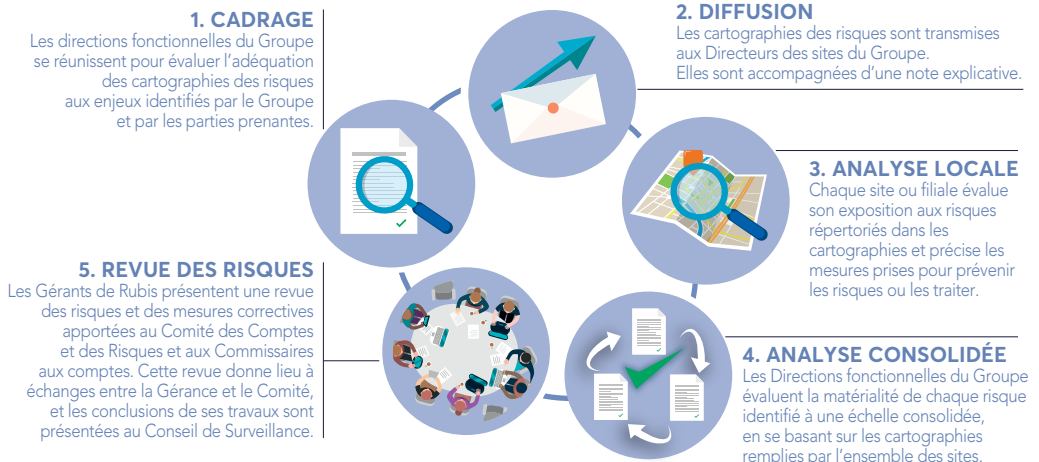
1. CADRAGE
Les directions fonctionnelles du Groupe se réunissent pour évaluer l'adéquation des cartographies des risques aux enjeux identifiés par le Groupe et par les parties prenantes.

2. DIFFUSION
Les cartographies des risques sont transmises aux Directeurs des sites du Groupe. Elles sont accompagnées d'une note explicative.

3. ANALYSE LOCALE
Chaque site ou filiale évalue son exposition aux risques répertoriés dans les cartographies et précise les mesures prises pour prévenir les risques ou les traiter.

4. ANALYSE CONSOLIDÉE
Les Directions fonctionnelles du Groupe évaluent la matérialité de chaque risque identifié à une échelle consolidée, en se basant sur les cartographies remplies par l'ensemble des sites.

5. REVUE DES RISQUES
Les Gérants de Rubis présentent une revue des risques et des mesures correctives apportées au Comité des Comptes et des Risques et aux Commissaires aux comptes. Cette revue donne lieu à échanges entre la Gérance et le Comité, et les conclusions de ses travaux sont présentées au Conseil de Surveillance.